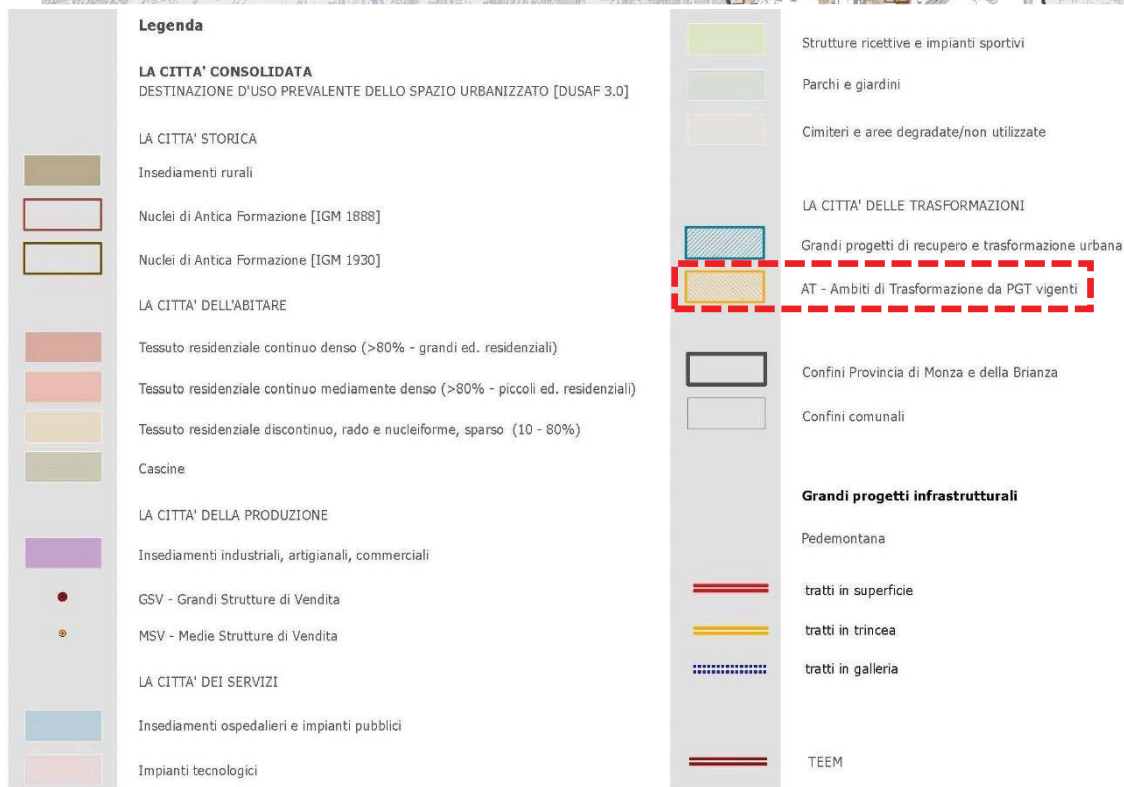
Legenda

LA CITTA' CONSOLIDATA
DESTINAZIONE D'USO PREVALENTE DELLO SPAZIO URBANIZZATO [DUSAF 3.0]

LA CITTA' STORICA

Insediamenti rurali

Nuclei di Antica Formazione [IGM 1888]

Nuclei di Antica Formazione [IGM 1930]

LA CITTA' DELL'ABITARE

Tessuto residenziale continuo denso (>80% - grandi ed. residenziali)

Tessuto residenziale continuo mediamente denso (>80% - piccoli ed. residenziali)

Tessuto residenziale discontinuo, rado e nucleiforme, sparso (10 - 80%)

Cascine

LA CITTA' DELLA PRODUZIONE

Insediamenti industriali, artigianali, commerciali

GSV - Grandi Strutture di Vendita

MSV - Medie Strutture di Vendita

LA CITTA' DEI SERVIZI

Insediamenti ospedalieri e impianti pubblici

Impianti tecnologici

Strutture ricettive e impianti sportivi

Parchi e giardini

Cimiteri e aree degradate/non utilizzate

LA CITTA' DELLE TRASFORMAZIONI

Grandi progetti di recupero e trasformazione urbana

AT - Ambiti di Trasformazione da PGT vigenti

Confini Provincia di Monza e della Brianza

Confini comunali

Grandi progetti infrastrutturali

Pedemontana

tratti in superficie

tratti in trincea

tratti in galleria

TEEM